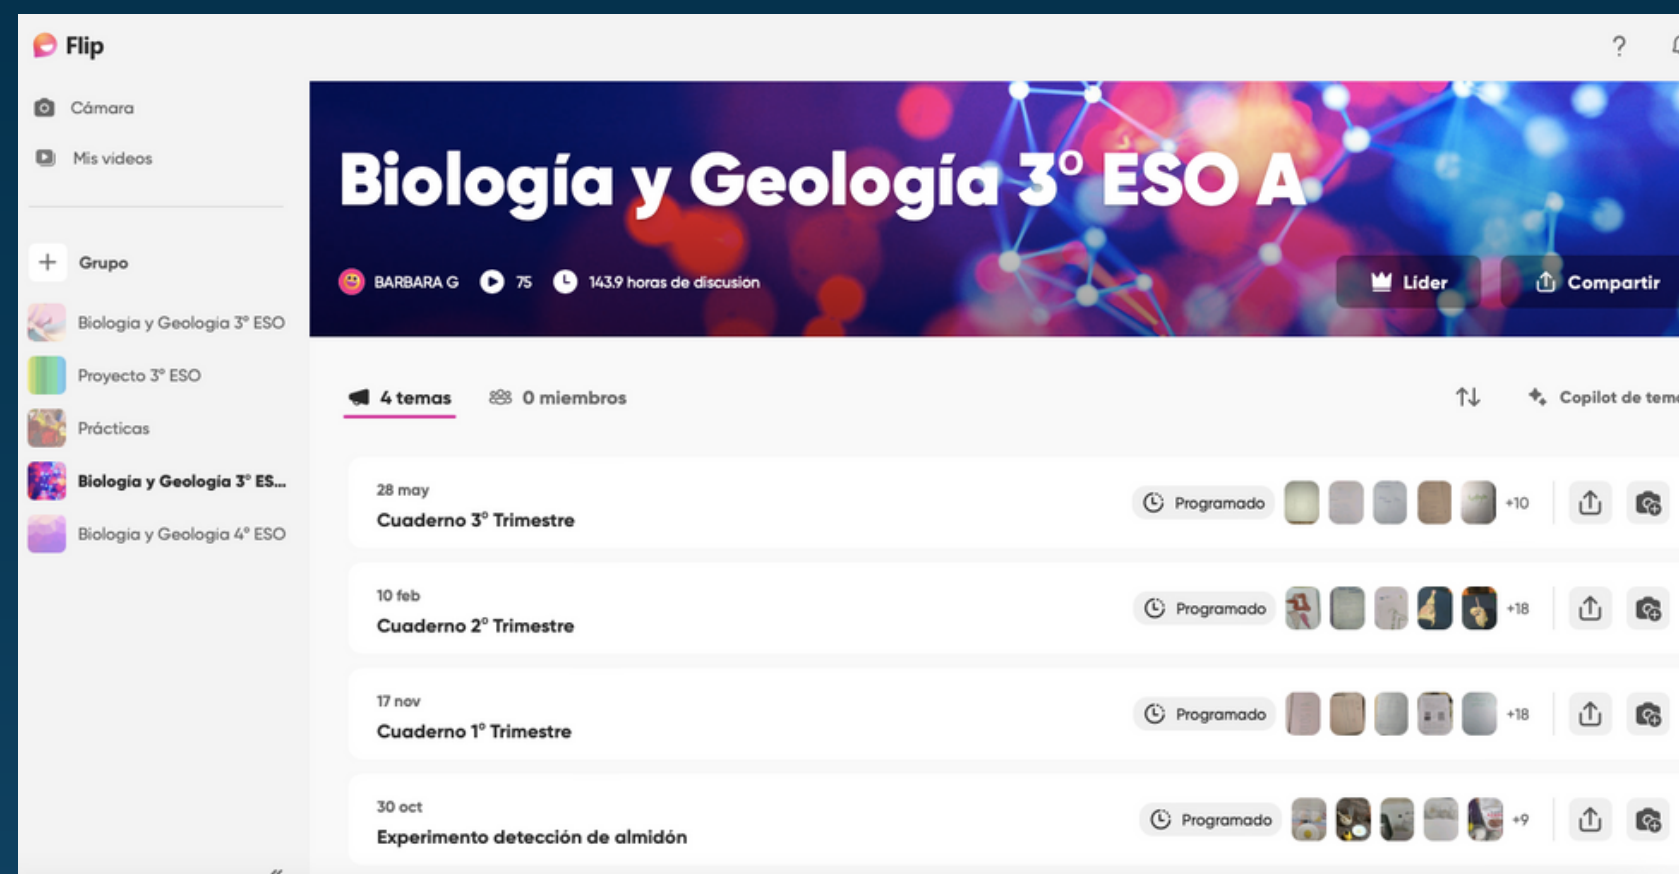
Flip

?

Cámara

Mis videos

Grupo

Biologia y Geologia 3° ESO

Proyecto 3° ESO

Prácticas

Biología y Geologia 3° ES...

Biologia y Geologia 4° ESO

Biología y Geología 3° ESO A

BARBARA G 75 143.9 horas de discusión

Líder

Compartir

4 temas

0 miembros

Copilot de tem

28 may
Cuaderno 3° Trimestre

Programado +10

10 feb
Cuaderno 2° Trimestre

Programado +18

17 nov
Cuaderno 1° Trimestre

Programado +18

30 oct
Experimento detección de almidón

Programado +9